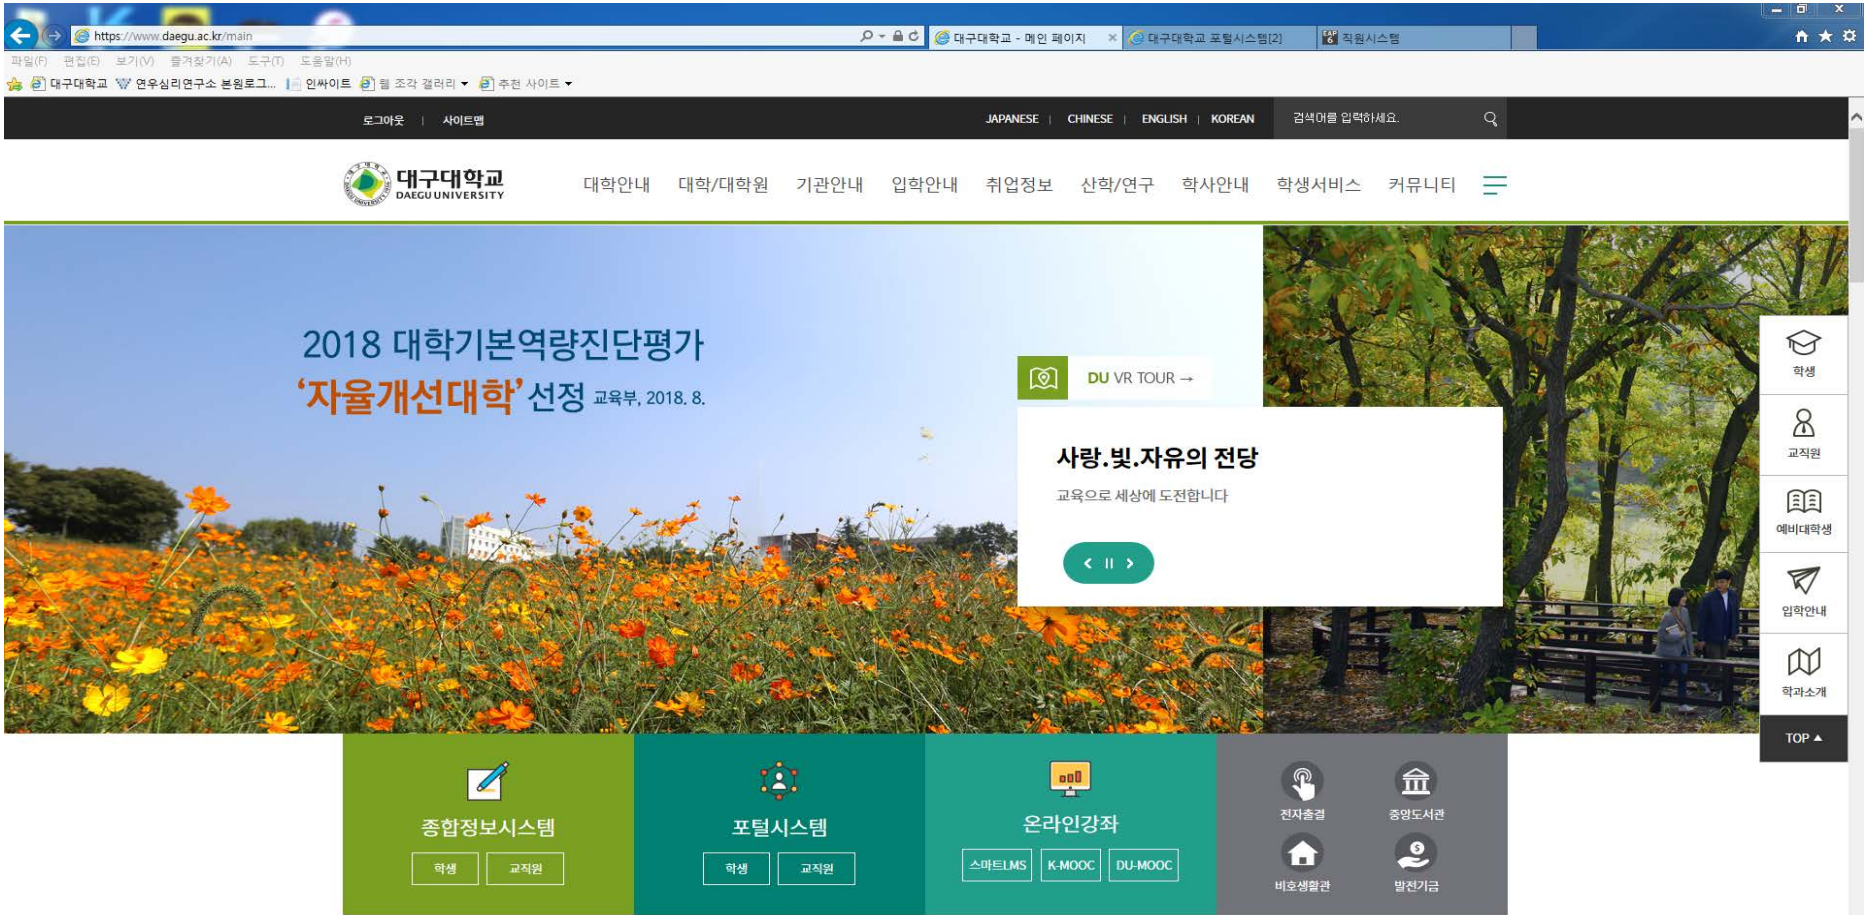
https://www.daegu.ac.kr/main
대구대학교 - 메인 페이지
대구대학교 포털시스템[2]
직원시스템
파일(F) 편집(E) 보기(V) 즐겨찾기(A) 도구(T) 도움말(H)
대구대학교 연우심리연구소 본원로그... 인싸이트 웹 조각 갤러리 추천 사이트

로그아웃 | 사이트맵
JAPANESE | CHINESE | ENGLISH | KOREAN
검색어를 입력하세요.

대구대학교 DAEGU UNIVERSITY
대학안내 대학/대학원 기관안내 입학안내 취업정보 산학/연구 학사안내 학생서비스 커뮤니티

2018 대학기본역량진단평가
'자율개선대학' 선정 교육부, 2018. 8.

DU VR TOUR →

사랑.빛.자유의 전당
교육으로 세상에 도전합니다

학생
교직원
예비대학생
입학안내
학과소개
TOP ▲

종합정보시스템
학생 교직원
포털시스템
학생 교직원
온라인강좌
스마트LMS K-MOOC DU-MOOC
전자출결
중앙도서관
비호생활관
발전기금